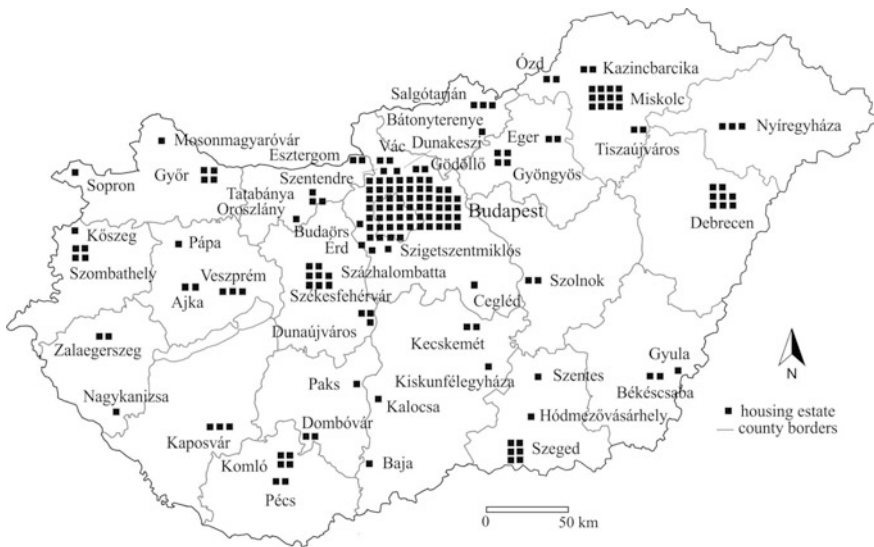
Ózd
Kazincbarcika
Miskolc
Salgótarján
Bátonyterenye
Nyíregyháza
Mosonmagyaróvár
Eger
Tiszaújváros
Esztergom
Vác
Dunakeszi
Gödöllő
Sopron
Győr
Gyöngyös
Tatabánya
Szentendre
Oroszlány
Budapest
Debrecen
Kőszeg
Pápa
Budaörs
Érd
Szigetszentmiklós
Szombathely
Veszprém
Százhalombatta
Ajka
Szolnok
Székesfehérvár
Cegléd
Dunaújváros
Zalaegerszeg
Kecskemét
Gyula
N
Kiskunfélegyháza
Szentes
Békéscsaba
Nagykanizsa
Paks
Kalocsa
housing estate
Hódmezővásárhely
county borders
Kaposvár
Dombóvár
Szeged
Komló
Baja
Pécs
0
50 km